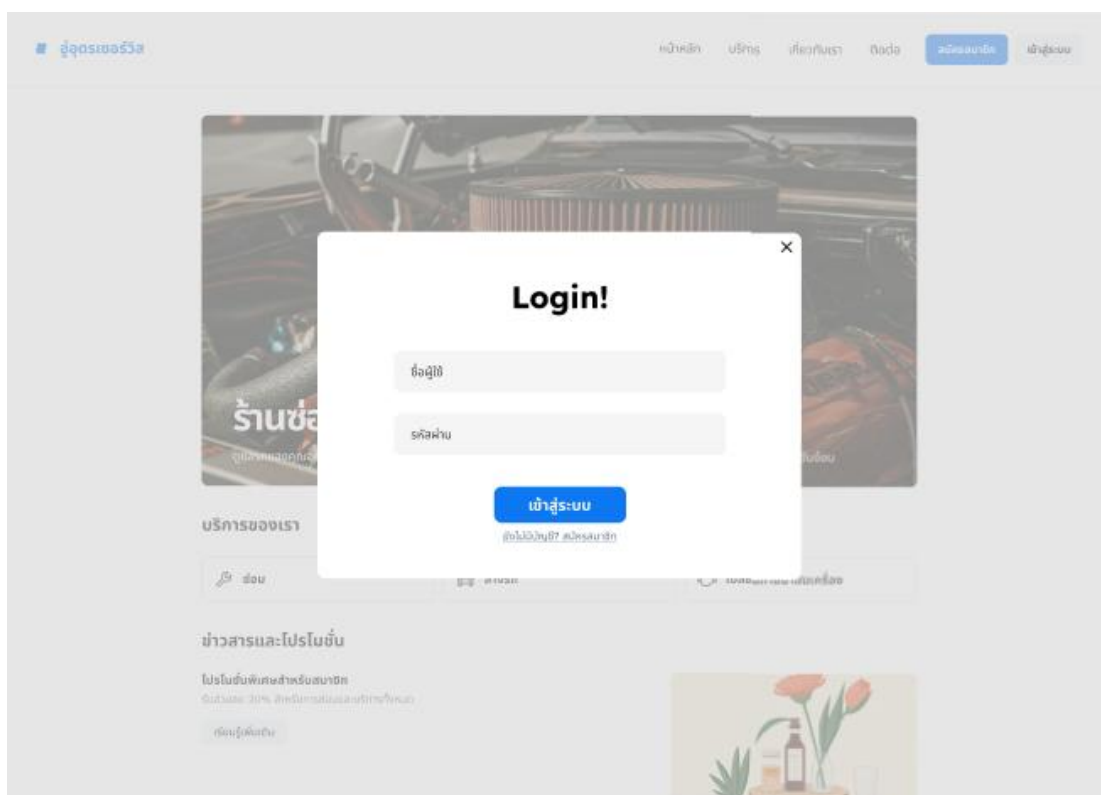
อู่อุดรเซอร์วิส

หน้าหลัก บริการ เกี่ยวกับเรา ติดต่อ สมัครสมาชิก เข้าสู่ระบบ

ร้านซ่อ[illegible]

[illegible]

×

Login!

ชื่อผู้ใช้

รหัสผ่าน

เข้าสู่ระบบ

ยังไม่มีบัญชี? สมัครสมาชิก

บริการของเรา

ซ่อม

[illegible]

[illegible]

ข่าวสารและโปรโมชั่น

โปรโมชั่นพิเศษสำหรับสมาชิก

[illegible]

เรียนรู้เพิ่มเติม